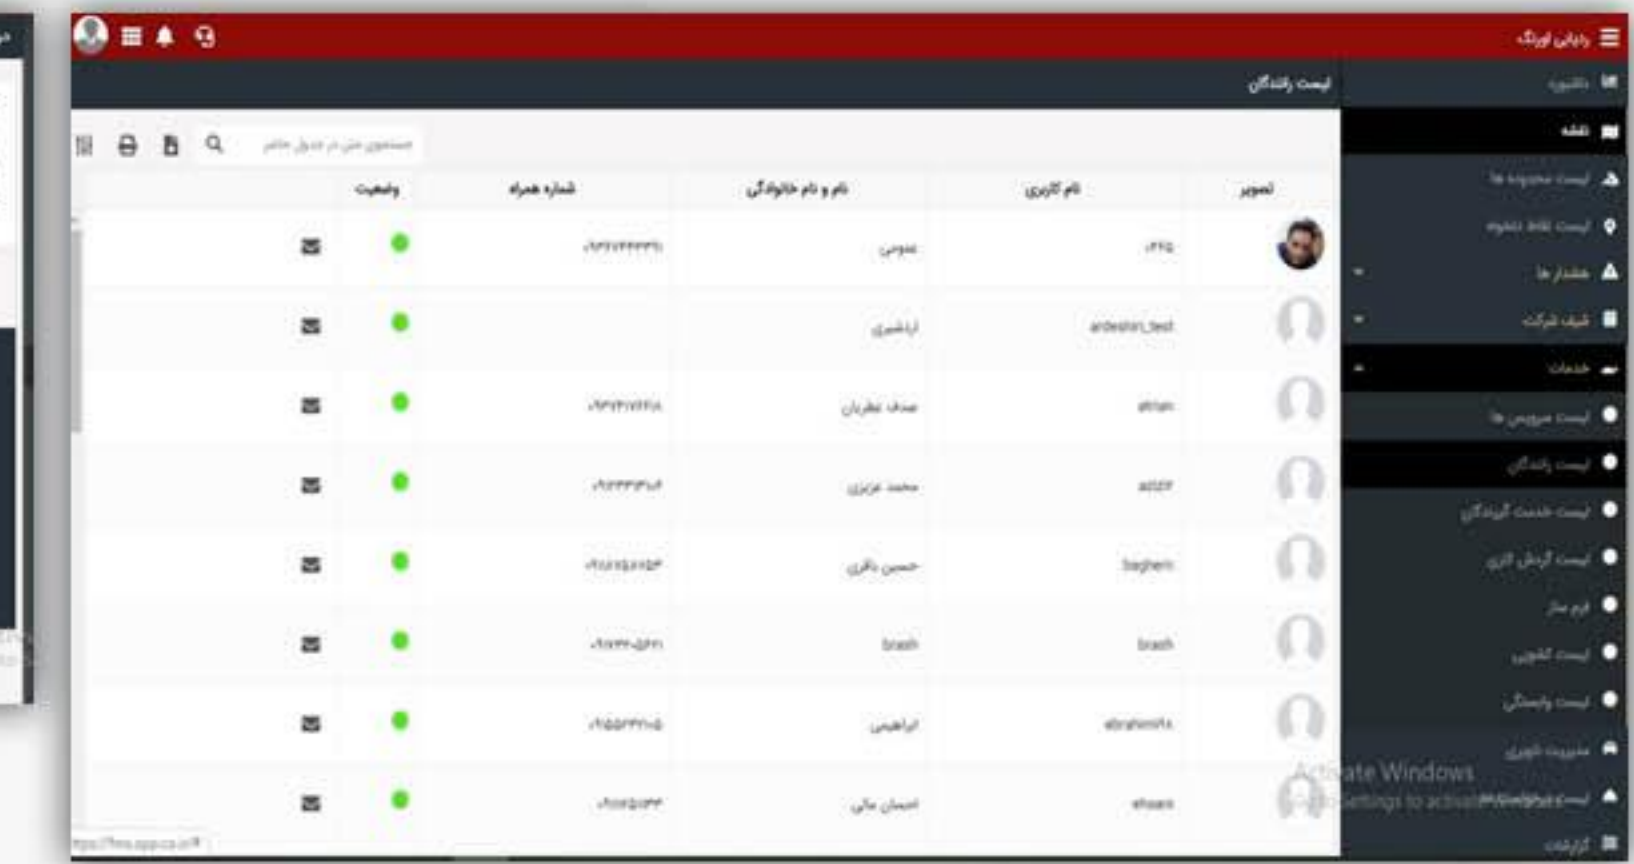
ردیابی اورنگ

داشبورد
نقشه
لیست محدوده ها
لیست نقاط دلخواه
هشدار ها
شیف شرکت
خدمات
لیست سرویس ها
لیست رانندگان
لیست خدمت گیرندگان
لیست گردش کاری
فرم ساز
لیست کشوی
لیست وابستگی
مدیریت ناوگان
لیست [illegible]
گزارشات

لیست رانندگان

جستجوی متن در جدول حاضر

| تصویر | نام کاربری | نام و نام خانوادگی | شماره همراه | وضعیت | |
|---|---|---|---|---|---|
| | ۰۲۲۵ | عموسی | ۰۹۳۵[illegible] | | |
| | ardeshiri_test | اردشیری | | | |
| | afrian | صدف تهرانیان | ۰۹۳۷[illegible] | | |
| | azizi | محمد عزیزی | ۰۹۳۳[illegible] | | |
| | bagheri | حسین باقری | ۰۹۱۲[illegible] | | |
| | brash | brash | ۰۹۱۳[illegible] | | |
| | abrahimi | ابراهیمی | ۰۹۱۵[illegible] | | |
| | ahsani | احسان مالی | ۰۹۱۰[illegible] | | |

Activate Windows
Go to Settings to activate Windows.

https://fms.app.co.ir/#